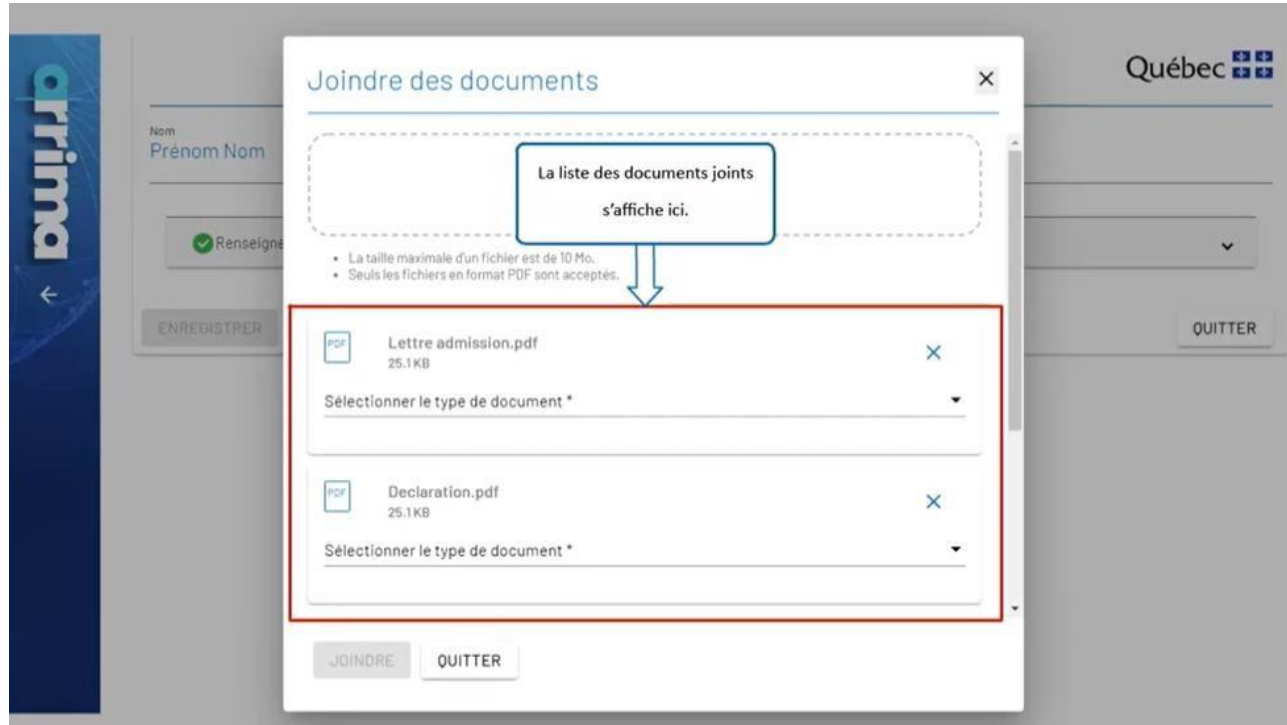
arrima

Nom
Prénom Nom

Renseigne

ENREGISTRER

Québec

QUITTER

Joindre des documents

×

La liste des documents joints s'affiche ici.

• La taille maximale d'un fichier est de 10 Mo.
• Seuls les fichiers en format PDF sont acceptés.

PDF
Lettre admission.pdf
25.1 KB
×
Sélectionner le type de document *

PDF
Declaration.pdf
25.1 KB
×
Sélectionner le type de document *

JOINDRE
QUITTER